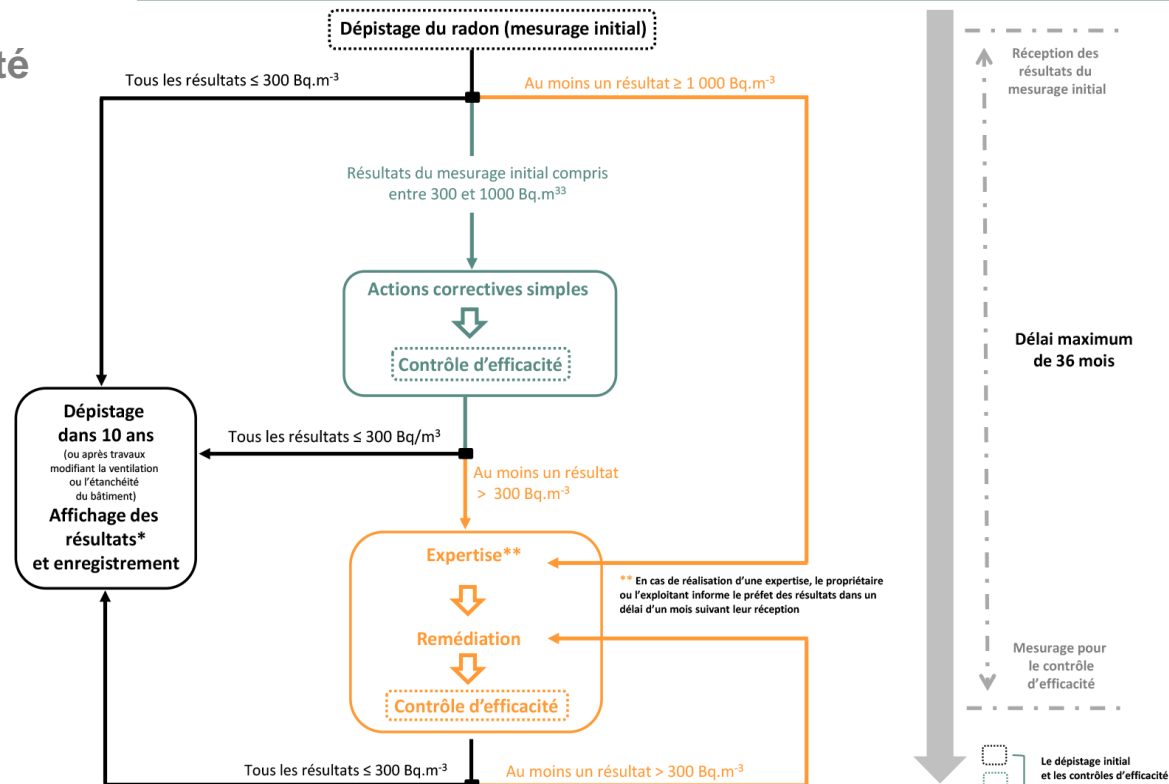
té

Dépistage du radon (mesurage initial)

Tous les résultats ≤ 300 Bq.m$^{-3}$

Au moins un résultat ≥ 1 000 Bq.m$^{-3}$

Résultats du mesurage initial compris entre 300 et 1000 Bq.m$^{33}$

Actions correctives simples

Contrôle d'efficacité

Dépistage dans 10 ans
(ou après travaux modifiant la ventilation ou l'étanchéité du bâtiment)
Affichage des résultats* et enregistrement

Tous les résultats ≤ 300 Bq/m$^{3}$

Au moins un résultat > 300 Bq.m$^{-3}$

Expertise**

** En cas de réalisation d'une expertise, le propriétaire ou l'exploitant informe le préfet des résultats dans un délai d'un mois suivant leur réception

Remédiation

Contrôle d'efficacité

Tous les résultats ≤ 300 Bq.m$^{-3}$

Au moins un résultat > 300 Bq.m$^{-3}$

Réception des résultats du mesurage initial

Délai maximum de 36 mois

Mesurage pour le contrôle d'efficacité

Le dépistage initial et les contrôles d'efficacité